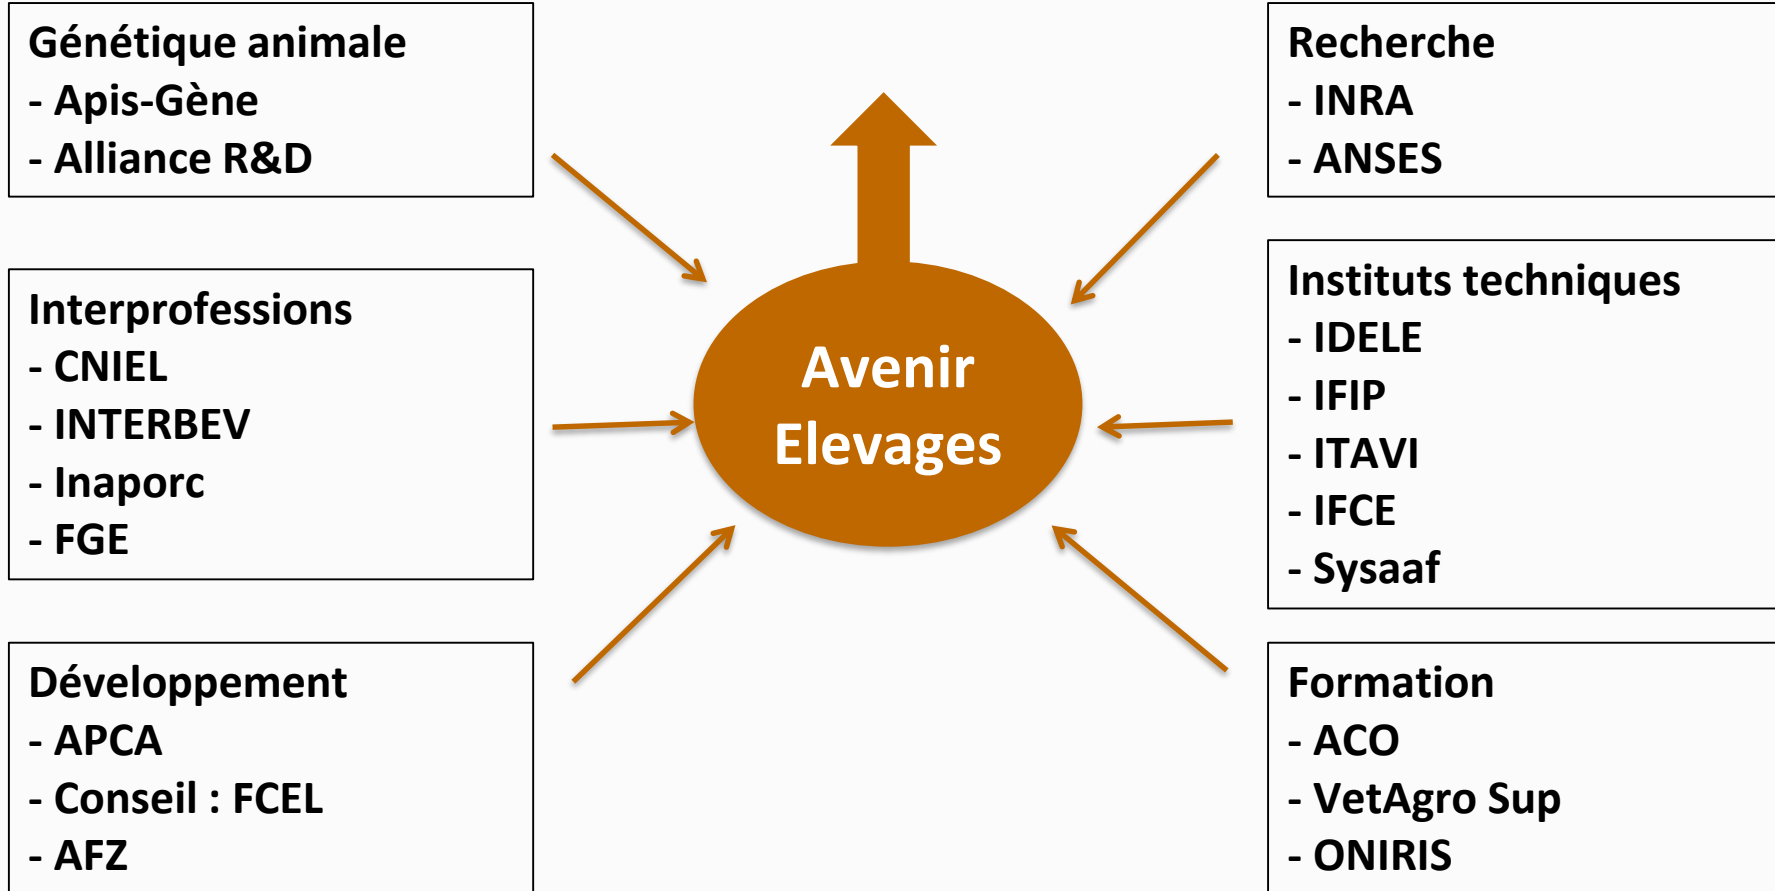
Génétique animale
- Apis-Gène
- Alliance R&D

Interprofessions
- CNIEL
- INTERBEV
- Inaporc
- FGE

Développement
- APCA
- Conseil : FCEL
- AFZ

Avenir Elevages

Recherche
- INRA
- ANSES

Instituts techniques
- IDELE
- IFIP
- ITAVI
- IFCE
- Sysaaf

Formation
- ACO
- VetAgro Sup
- ONIRIS